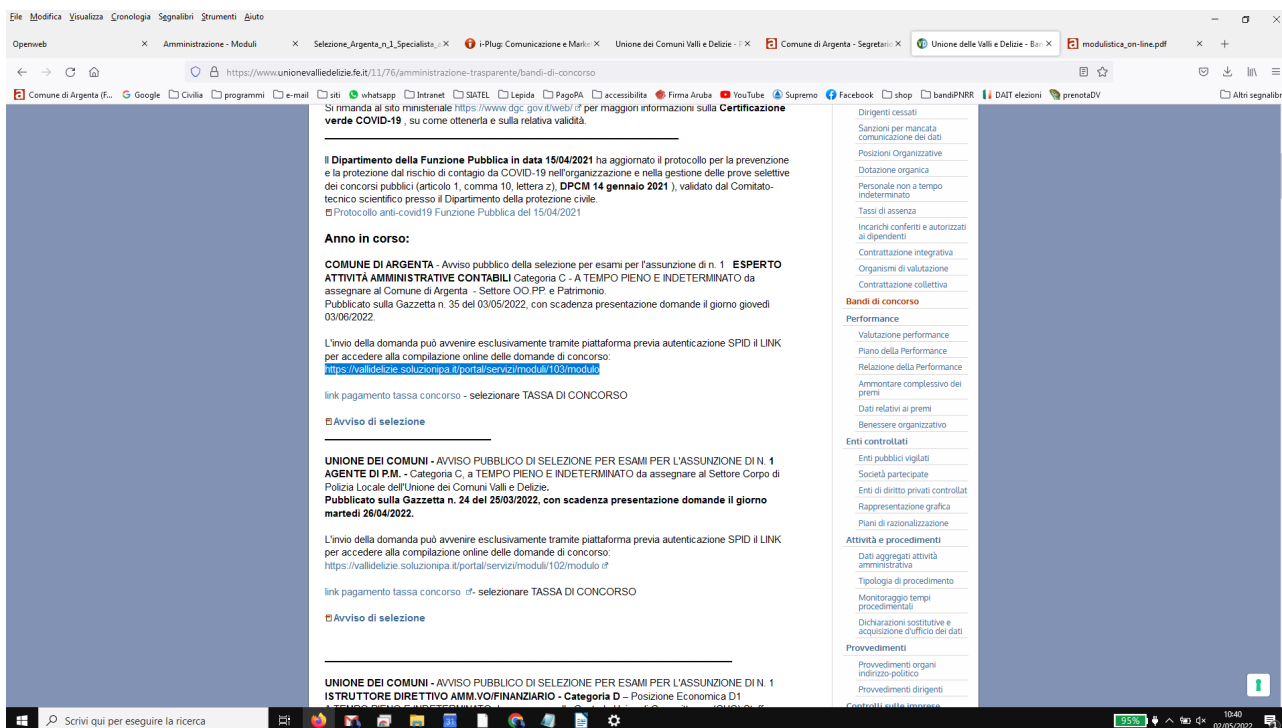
File Modifica Visualizza Cronologia Segnalibri Strumenti Aiuto

Openweb × Amministrazione - Moduli × Selezione_Argenta_n_1_Specialista × i-Plug: Comunicazione e Marke × Unione dei Comuni Valli e Delizie × Comune di Argenta - Segretario × Unione delle Valli e Delizie - Ban × modulistica_on-line.pdf ×

https://www.unionevalliedelizie.fe.it/11/76/amministrazione-trasparente/bandi-di-concorso

Comune di Argenta (F... Google Civilia programmi e-mail siti whatsapp Intranet SIATEL Lepida PagoPA accessibilita Firma Aruba YouTube Supremo Facebook shop bandiPNRR DAIT elezioni prenotaDV Altri segnalibri

Si rimanda al sito ministeriale https://www.dgc.gov.it/web/ per maggiori informazioni sulla Certificazione verde COVID-19 , su come ottenerla e sulla relativa validità.

Il Dipartimento della Funzione Pubblica in data 15/04/2021 ha aggiornato il protocollo per la prevenzione e la protezione dal rischio di contagio da COVID-19 nell'organizzazione e nella gestione delle prove selettive dei concorsi pubblici (articolo 1, comma 10, lettera z), DPCM 14 gennaio 2021 ), validato dal Comitato-tecnico scientifico presso il Dipartimento della protezione civile.
Protocollo anti-covid19 Funzione Pubblica del 15/04/2021

Anno in corso:

COMUNE DI ARGENTA - Avviso pubblico della selezione per esami per l'assunzione di n. 1 ESPERTO ATTIVITÀ AMMINISTRATIVE CONTABILI Categoria C - A TEMPO PIENO E INDETERMINATO da assegnare al Comune di Argenta - Settore OO.PP. e Patrimonio.
Pubblicato sulla Gazzetta n. 35 del 03/05/2022, con scadenza presentazione domande il giorno giovedì 03/06/2022.

L'invio della domanda può avvenire esclusivamente tramite piattaforma previa autenticazione SPID il LINK per accedere alla compilazione online delle domande di concorso:
https://vallidelizie.soluzionipa.it/portal/servizi/moduli/103/modulo

link pagamento tassa concorso - selezionare TASSA DI CONCORSO

Avviso di selezione

UNIONE DEI COMUNI - AVVISO PUBBLICO DI SELEZIONE PER ESAMI PER L'ASSUNZIONE DI N. 1 AGENTE DI P.M. - Categoria C, a TEMPO PIENO E INDETERMINATO da assegnare al Settore Corpo di Polizia Locale dell'Unione dei Comuni Valli e Delizie.
Pubblicato sulla Gazzetta n. 24 del 25/03/2022, con scadenza presentazione domande il giorno martedì 26/04/2022.

L'invio della domanda può avvenire esclusivamente tramite piattaforma previa autenticazione SPID il LINK per accedere alla compilazione online delle domande di concorso:
https://vallidelizie.soluzionipa.it/portal/servizi/moduli/102/modulo

link pagamento tassa concorso - selezionare TASSA DI CONCORSO

Avviso di selezione

UNIONE DEI COMUNI - AVVISO PUBBLICO DI SELEZIONE PER ESAMI PER L'ASSUNZIONE DI N. 1 ISTRUTTORE DIRETTIVO AMM.VO/FINANZIARIO - Categoria D – Posizione Economica D1
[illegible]

Dirigenti cessati
Sanzioni per mancata comunicazione dei dati
Posizioni Organizzative
Dotazione organica
Personale non a tempo indeterminato
Tassi di assenza
Incarichi conferiti e autorizzati ai dipendenti
Contrattazione integrativa
Organismi di valutazione
Contrattazione collettiva
Bandi di concorso
Performance
Valutazione performance
Piano della Performance
Relazione della Performance
Ammontare complessivo dei premi
Dati relativi ai premi
Benessere organizzativo
Enti controllati
Enti pubblici vigilati
Società partecipate
Enti di diritto privati controllat
Rappresentazione grafica
Piani di razionalizzazione
Attività e procedimenti
Dati aggregati attività amministrativa
Tipologia di procedimento
Monitoraggio tempi procedimentali
Dichiarazioni sostitutive e acquisizione d'ufficio dei dati
Provvedimenti
Provvedimenti organi indirizzo-politico
Provvedimenti dirigenti
Controlli sulle imprese

Scrivi qui per eseguire la ricerca
95%
10:40
03/05/2022